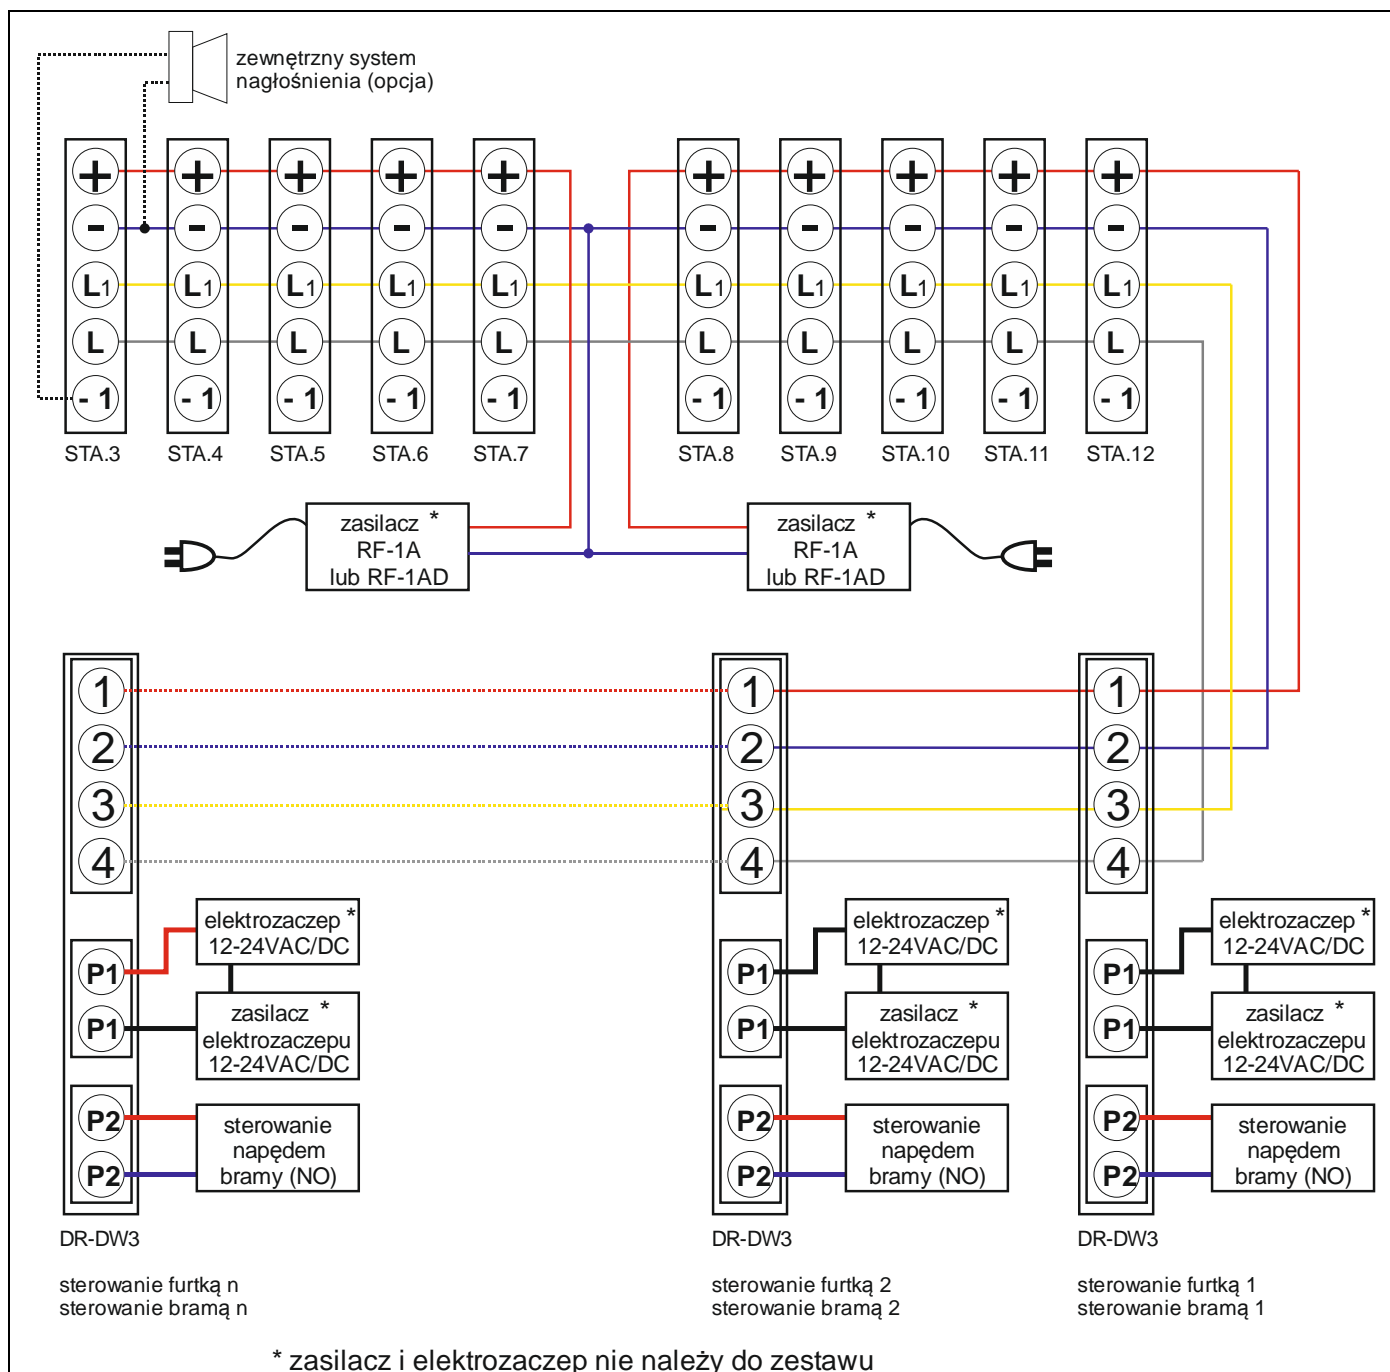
zewnętrzny system nagłośnienia (opcja)

+
-
L1
L
- 1
STA.3

+
-
L1
L
- 1
STA.4

+
-
L1
L
- 1
STA.5

+
-
L1
L
- 1
STA.6

+
-
L1
L
- 1
STA.7

+
-
L1
L
- 1
STA.8

+
-
L1
L
- 1
STA.9

+
-
L1
L
- 1
STA.10

+
-
L1
L
- 1
STA.11

+
-
L1
L
- 1
STA.12

zasilacz * RF-1A lub RF-1AD

zasilacz * RF-1A lub RF-1AD

1
2
3
4
P1
P1
P2
P2
elektrozaczep * 12-24VAC/DC
zasilacz * elektrozaczepu 12-24VAC/DC
sterowanie napędem bramy (NO)
DR-DW3

sterowanie furtką n
sterowanie bramą n

1
2
3
4
P1
P1
P2
P2
elektrozaczep * 12-24VAC/DC
zasilacz * elektrozaczepu 12-24VAC/DC
sterowanie napędem bramy (NO)
DR-DW3

sterowanie furtką 2
sterowanie bramą 2

1
2
3
4
P1
P1
P2
P2
elektrozaczep * 12-24VAC/DC
zasilacz * elektrozaczepu 12-24VAC/DC
sterowanie napędem bramy (NO)
DR-DW3

sterowanie furtką 1
sterowanie bramą 1

* zasilacz i elektrozaczep nie należy do zestawu